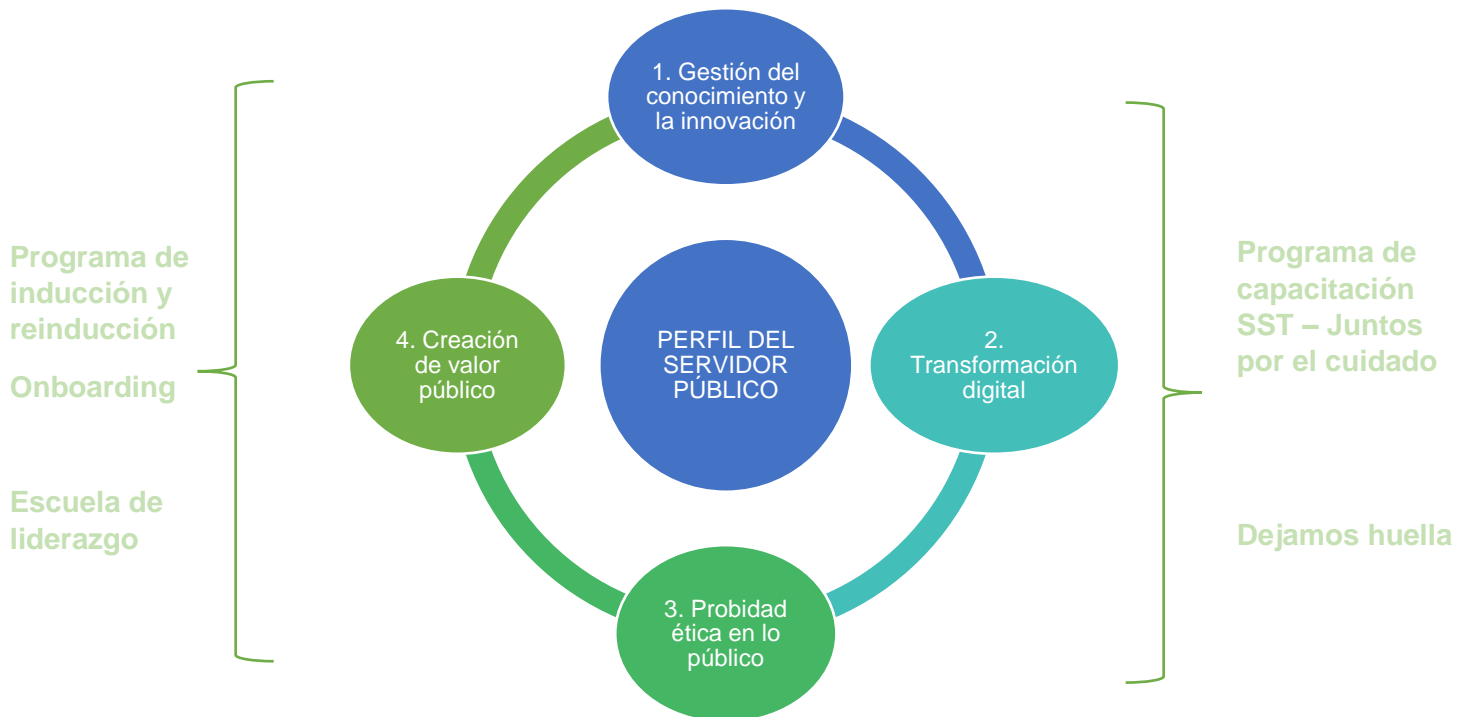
Programa de inducción y reinducción

Onboarding

Escuela de liderazgo

1. Gestión del conocimiento y la innovación

4. Creación de valor público

PERFIL DEL SERVIDOR PÚBLICO

2. Transformación digital

3. Probidad ética en lo público

Programa de capacitación SST – Juntos por el cuidado

Dejamos huella